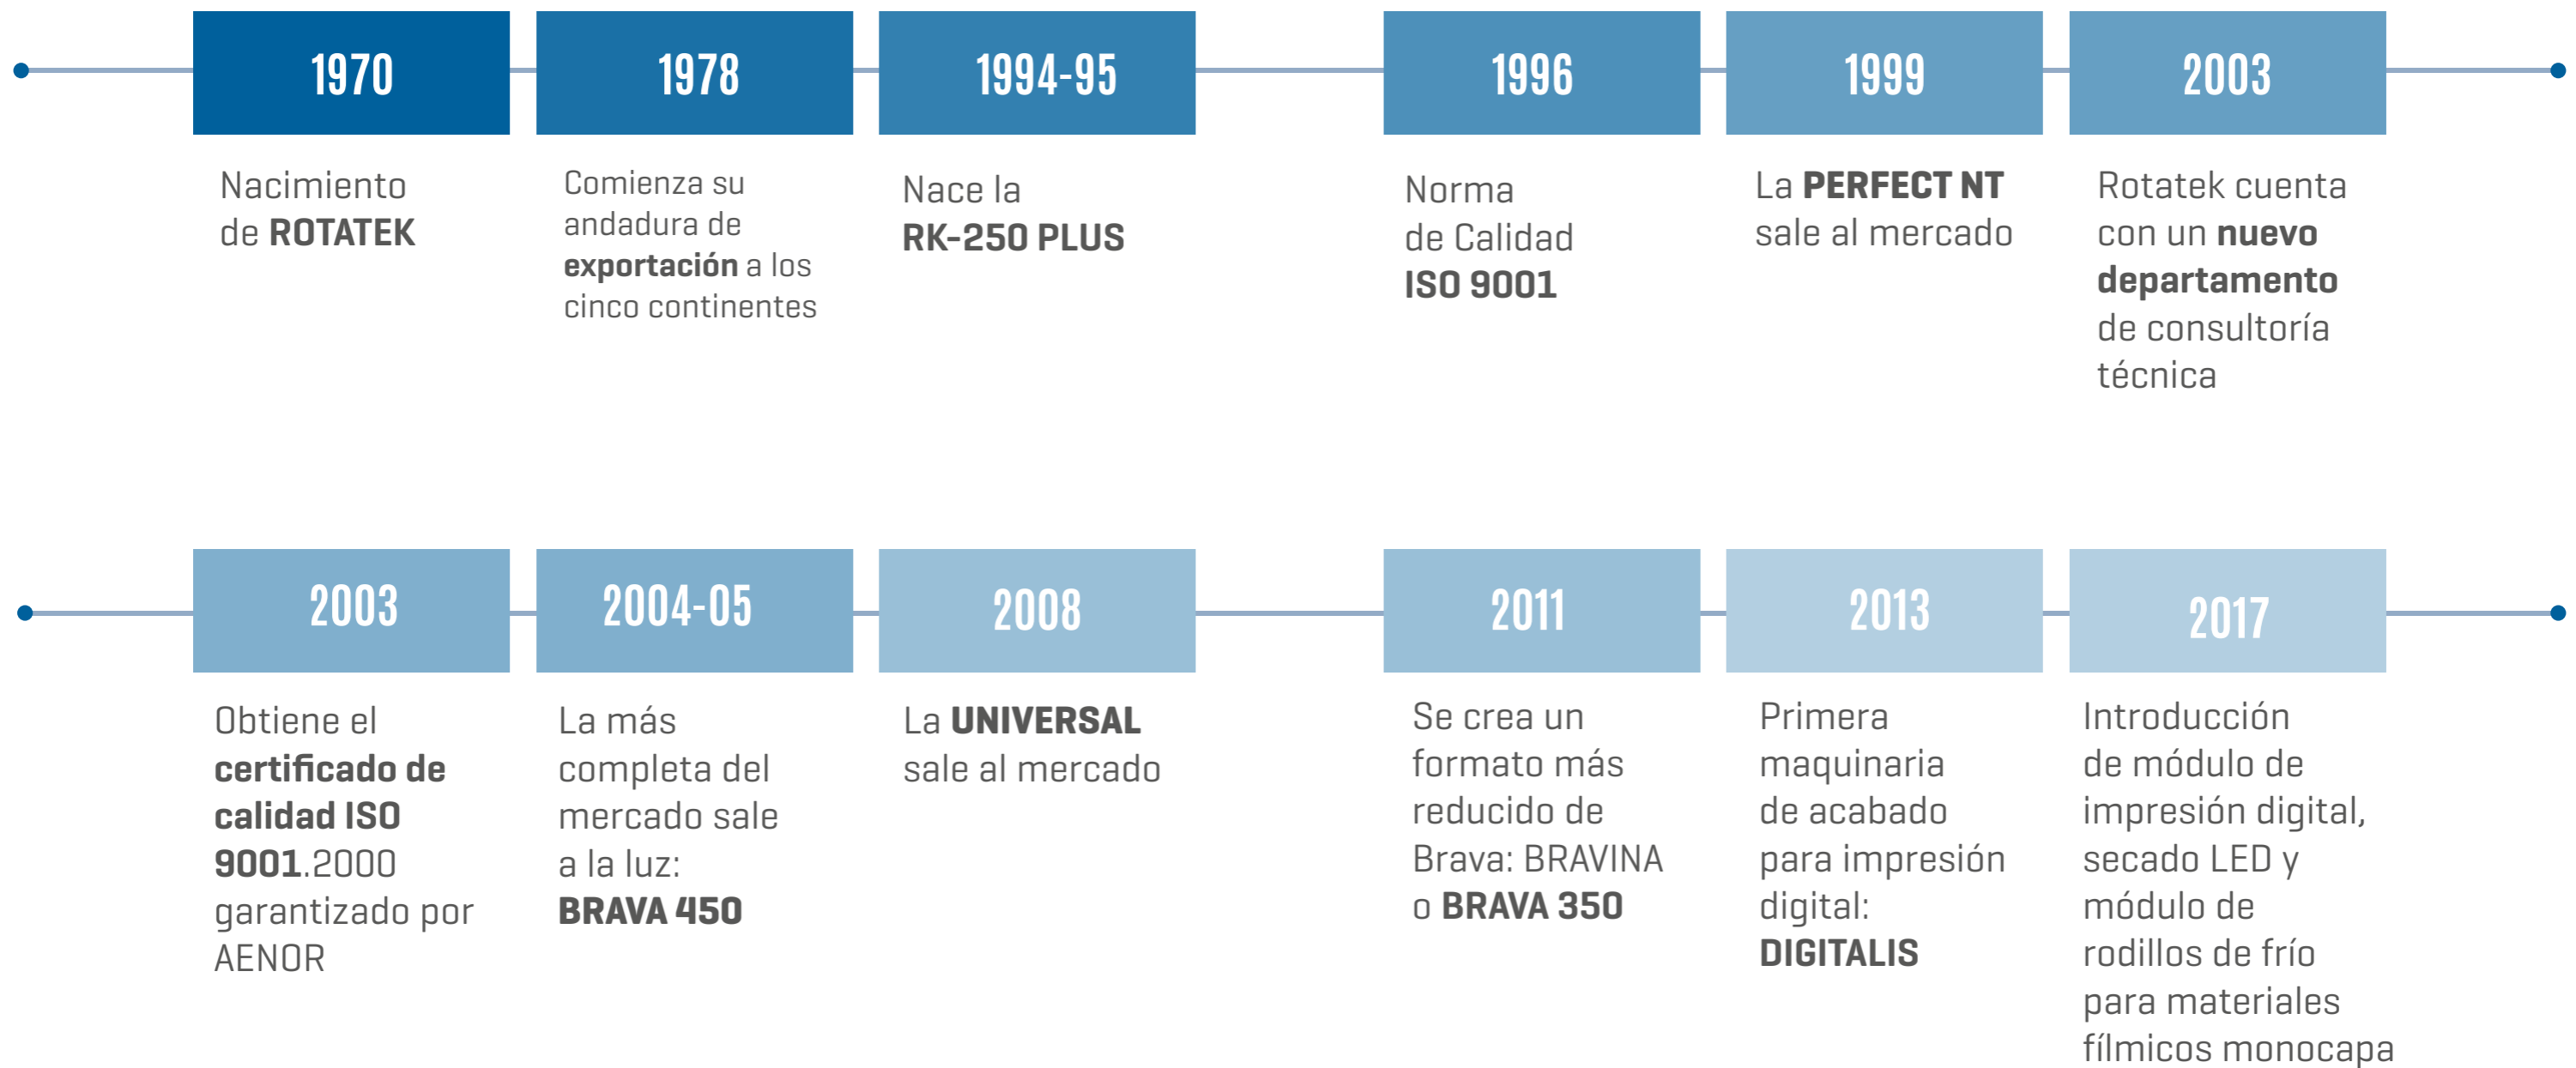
1970

Nacimiento de ROTATEK

1978

Comienza su andadura de exportación a los cinco continentes

1994-95

Nace la RK-250 PLUS

1996

Norma de Calidad ISO 9001

1999

La PERFECT NT sale al mercado

2003

Rotatek cuenta con un nuevo departamento de consultoría técnica

2003

Obtiene el certificado de calidad ISO 9001.2000 garantizado por AENOR

2004-05

La más completa del mercado sale a la luz: BRAVA 450

2008

La UNIVERSAL sale al mercado

2011

Se crea un formato más reducido de Brava: BRAVINA o BRAVA 350

2013

Primera maquinaria de acabado para impresión digital: DIGITALIS

2017

Introducción de módulo de impresión digital, secado LED y módulo de rodillos de frío para materiales fílmicos monocapa